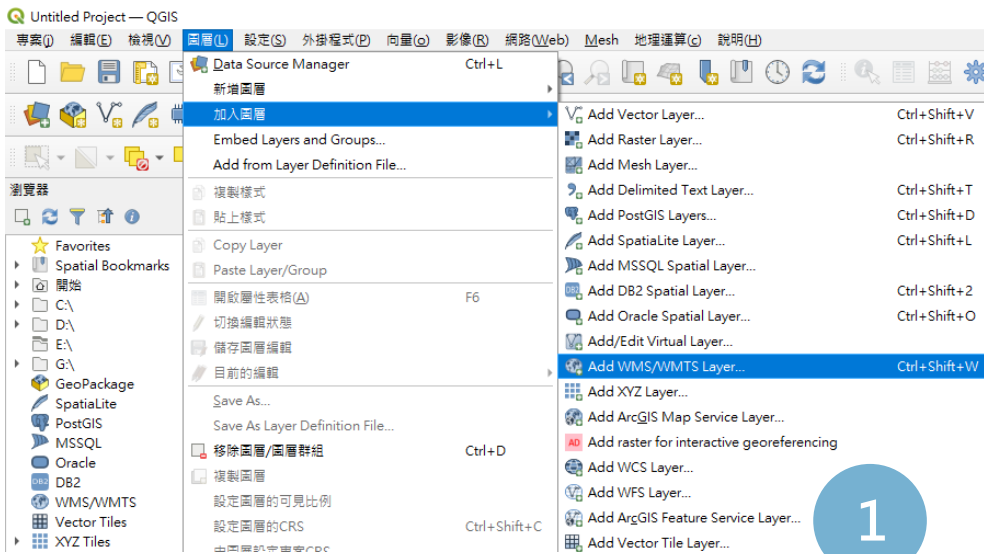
Untitled Project — QGIS

專案(J) 編輯(E) 檢視(V) 圖層(L) 設定(S) 外掛程式(P) 向量(o) 影像(R) 網路(Web) Mesh 地理運算(c) 說明(H)

瀏覽器

Favorites
Spatial Bookmarks
開始
C:\
D:\
E:\
G:\
GeoPackage
SpatiaLite
PostGIS
MSSQL
Oracle
DB2
WMS/WMTS
Vector Tiles
XYZ Tiles

Data Source Manager Ctrl+L
新增圖層
加入圖層
Embed Layers and Groups...
Add from Layer Definition File...
複製樣式
貼上樣式
Copy Layer
Paste Layer/Group
開啟屬性表格(A) F6
切換編輯狀態
儲存圖層編輯
目前的編輯
Save As...
Save As Layer Definition File...
移除圖層/圖層群組 Ctrl+D
複製圖層
設定圖層的可見比例
設定圖層的CRS Ctrl+Shift+C
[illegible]

Add Vector Layer... Ctrl+Shift+V
Add Raster Layer... Ctrl+Shift+R
Add Mesh Layer...
Add Delimited Text Layer... Ctrl+Shift+T
Add PostGIS Layers... Ctrl+Shift+D
Add SpatiaLite Layer... Ctrl+Shift+L
Add MSSQL Spatial Layer...
Add DB2 Spatial Layer... Ctrl+Shift+2
Add Oracle Spatial Layer... Ctrl+Shift+O
Add/Edit Virtual Layer...
Add WMS/WMTS Layer... Ctrl+Shift+W
Add XYZ Layer...
Add ArcGIS Map Service Layer...
Add raster for interactive georeferencing
Add WCS Layer...
Add WFS Layer...
Add ArcGIS Feature Service Layer...
Add Vector Tile Layer...

1